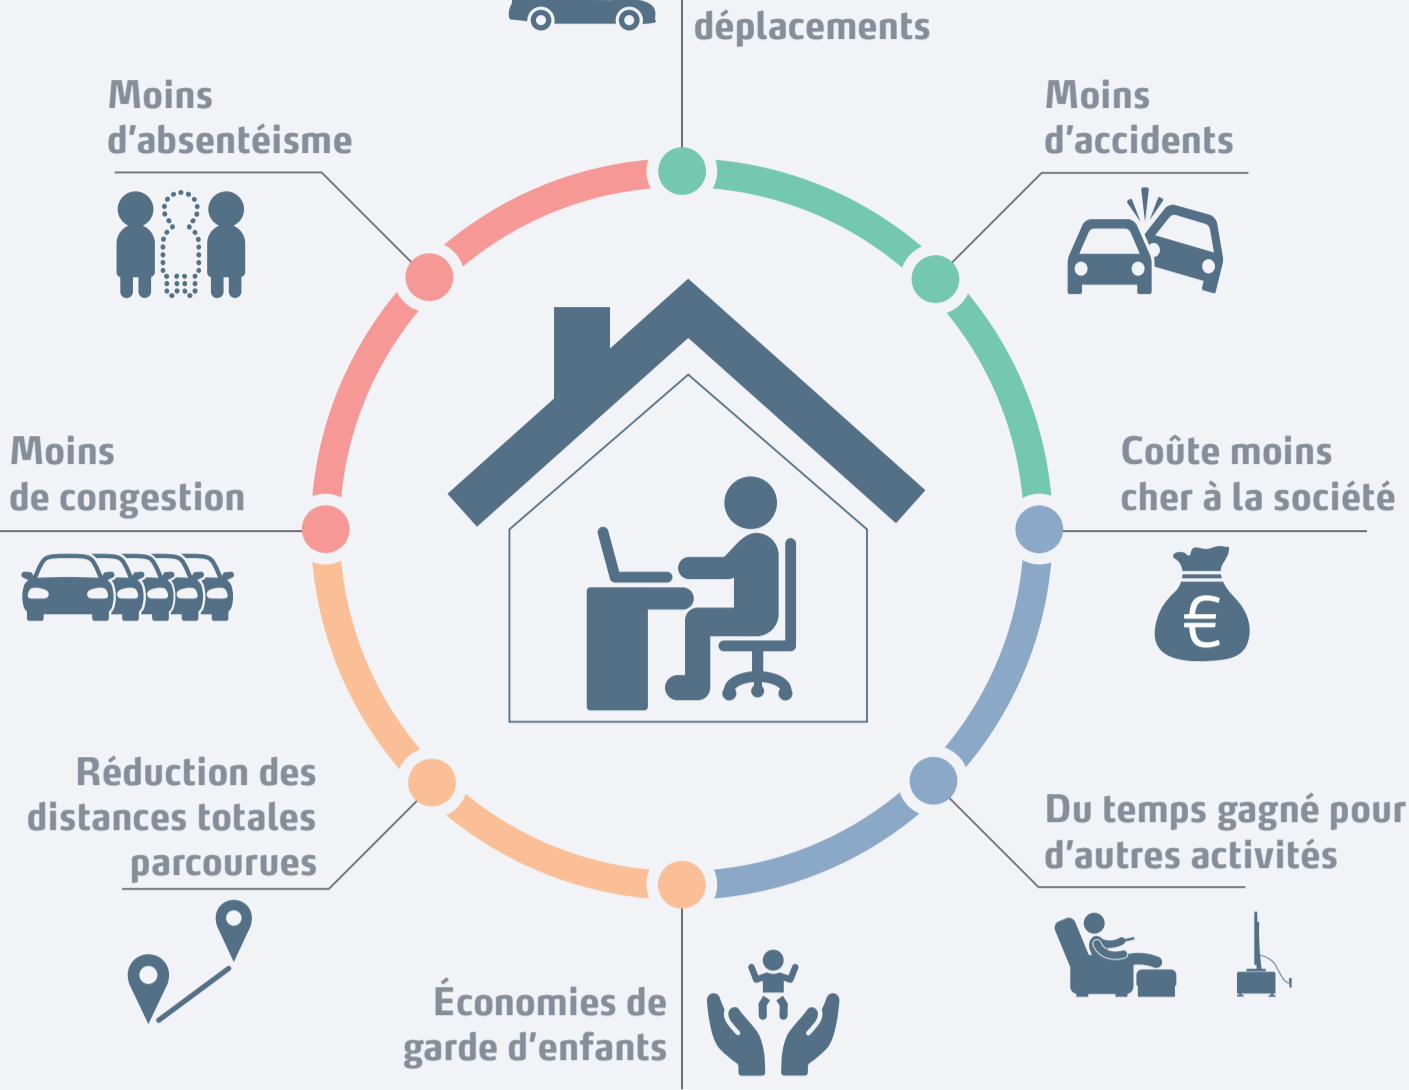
déplacements

Moins d'absentéisme

Moins d'accidents

Moins de congestion

Coûte moins cher à la société

€

Réduction des distances totales parcourues

Du temps gagné pour d'autres activités

Économies de garde d'enfants